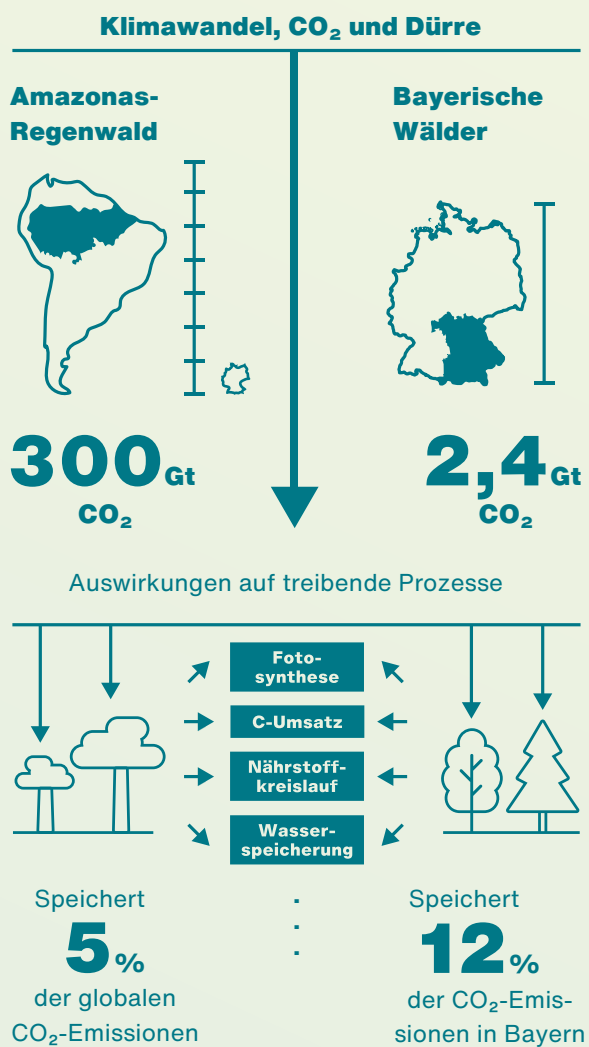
Klimawandel, $CO_2$ und Dürre

Amazonas-Regenwald

Bayerische Wälder

300 Gt $CO_2$

2,4 Gt $CO_2$

Auswirkungen auf treibende Prozesse

Fotosynthese

C-Umsatz

Nährstoffkreislauf

Wasserspeicherung

Speichert
5 %
der globalen $CO_2$-Emissionen

Speichert
12 %
der $CO_2$-Emissionen in Bayern